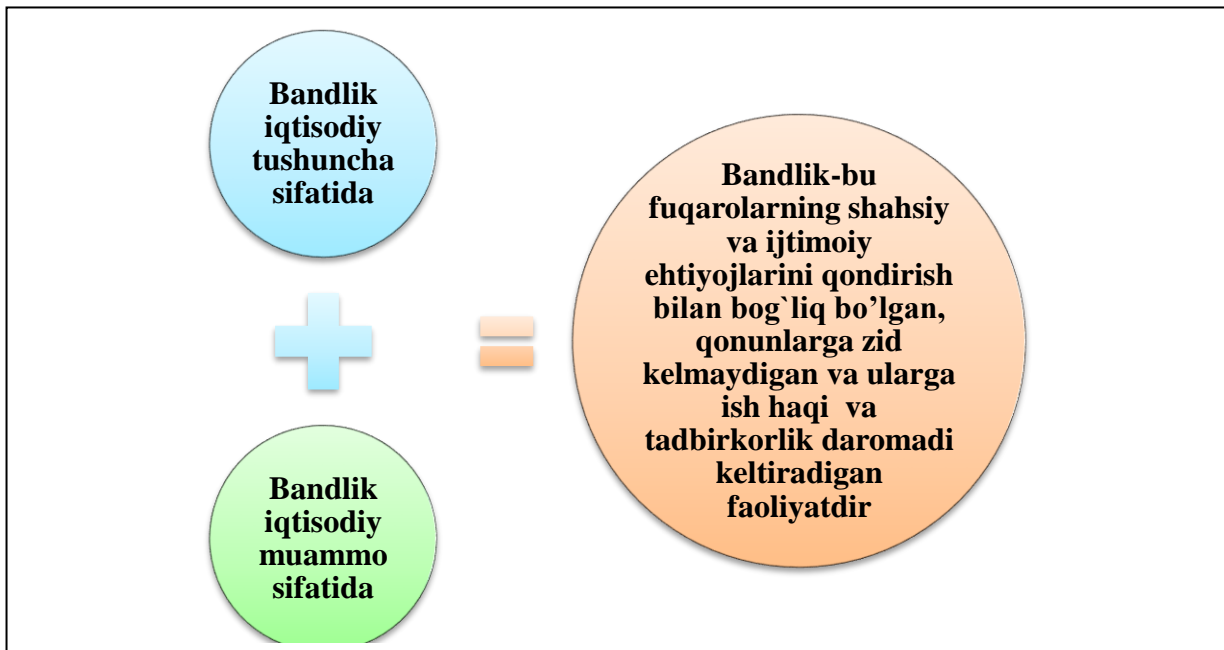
Bandlik iqtisodiy tushuncha sifatida

Bandlik iqtisodiy muammo sifatida

Bandlik-bu fuqarolarning shahsiy va ijtimoiy ehtiyojlarini qondirish bilan bog`liq bo'lgan, qonunlarga zid kelmaydigan va ularga ish haqi va tadbirkorlik daromadi keltiradigan faoliyatdir